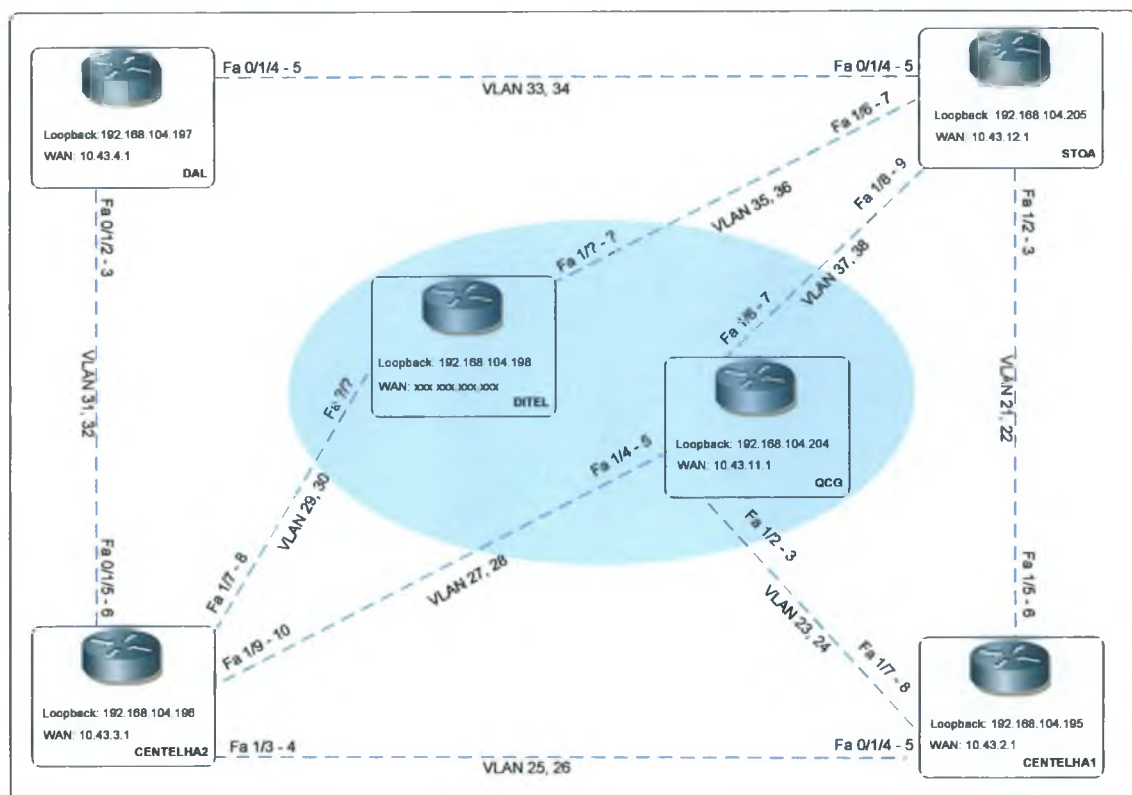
Fa 0/1/4 - 5
VLAN 33, 34
Fa 0/1/4 - 5

Loopback: 192.168.104.197
WAN: 10.43.4.1
DAL

Loopback: 192.168.104.205
WAN: 10.43.12.1
STOA

Fa 1/6 - 7
VLAN 35, 36
Fa 1/8 - 9
Fa 1/? - ?
VLAN 37, 38
Fa 1/6 - 7

Fa 0/1/2 - 3
VLAN 31, 32
Fa 0/1/5 - 6

Fa 1/2 - 3
VLAN 21, 22
Fa 1/5 - 6

Loopback: 192.168.104.198
WAN: xxx.xxx.xxx.xxx
DITEL

Loopback: 192.168.104.204
WAN: 10.43.11.1
QCG

Fa ?/?
VLAN 29, 30
Fa 1/7 - 8
Fa 1/4 - 5
VLAN 27, 28
Fa 1/9 - 10
Fa 1/2 - 3
VLAN 23, 24
Fa 1/7 - 8

Loopback: 192.168.104.196
WAN: 10.43.3.1
CENTELHA2

Fa 1/3 - 4
VLAN 25, 26
Fa 0/1/4 - 5

Loopback: 192.168.104.195
WAN: 10.43.2.1
CENTELHA1